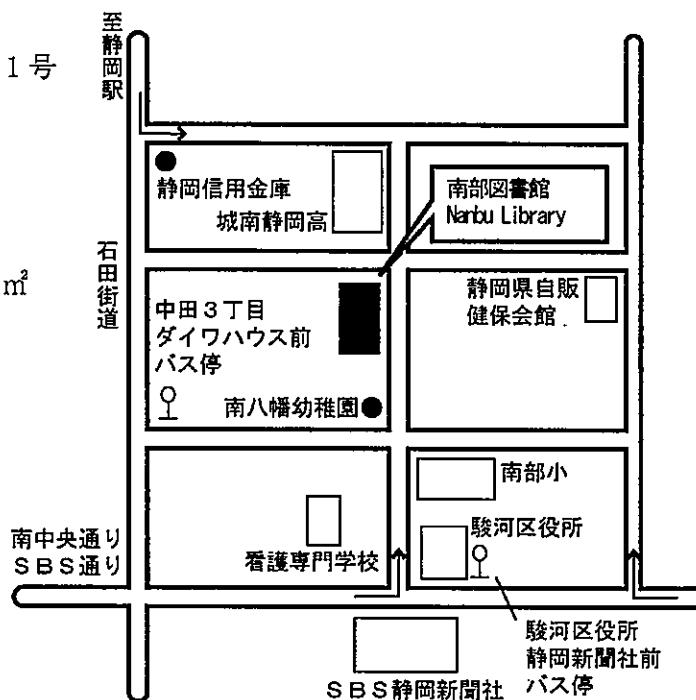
1号

㎡

至静岡駅

静岡信用金庫

城南静岡高

南部図書館
Nanbu Library

石田街道

中田３丁目
ダイワハウス前
バス停

静岡県自販
健保会館

南八幡幼稚園

南部小

駿河区役所

南中央通り
ＳＢＳ通り

看護専門学校

駿河区役所
静岡新聞社前
バス停

ＳＢＳ静岡新聞社